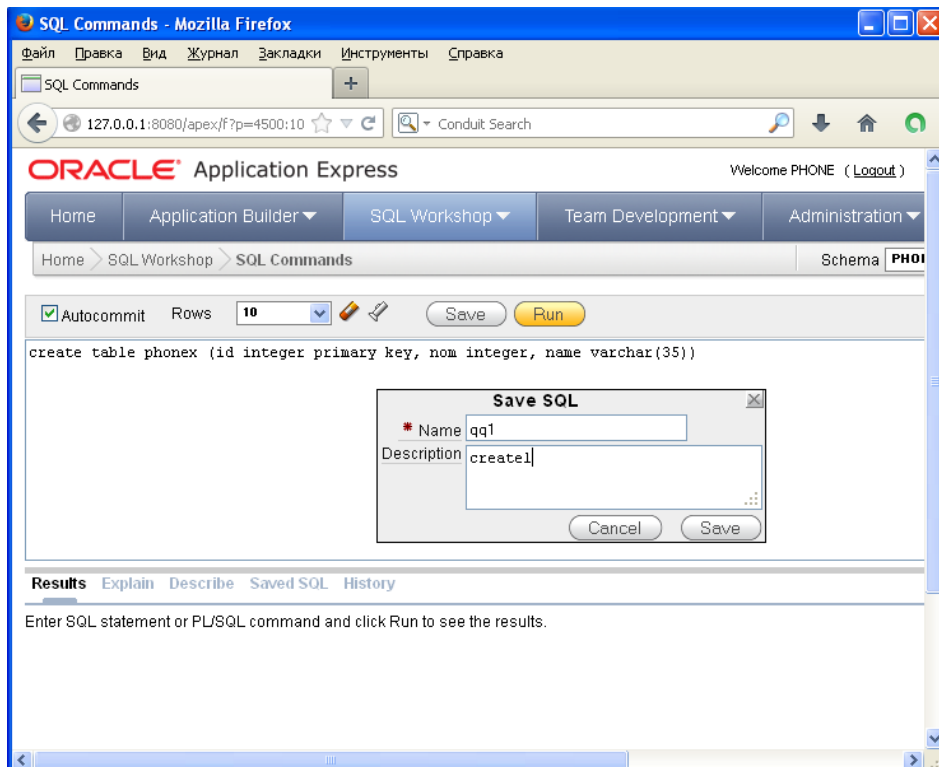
SQL Commands - Mozilla Firefox

Файл Правка Вид Журнал Закладки Инструменты Справка

SQL Commands

127.0.0.1:8080/apex/f?p=4500:10

Conduit Search

ORACLE Application Express

Welcome PHONE ( Logout )

Home Application Builder SQL Workshop Team Development Administration

Home SQL Workshop SQL Commands

Schema PHOI

Autocommit Rows 10 Save Run

create table phonex (id integer primary key, nom integer, name varchar(35))

Save SQL

* Name qq1

Description create1

Cancel Save

Results Explain Describe Saved SQL History

Enter SQL statement or PL/SQL command and click Run to see the results.